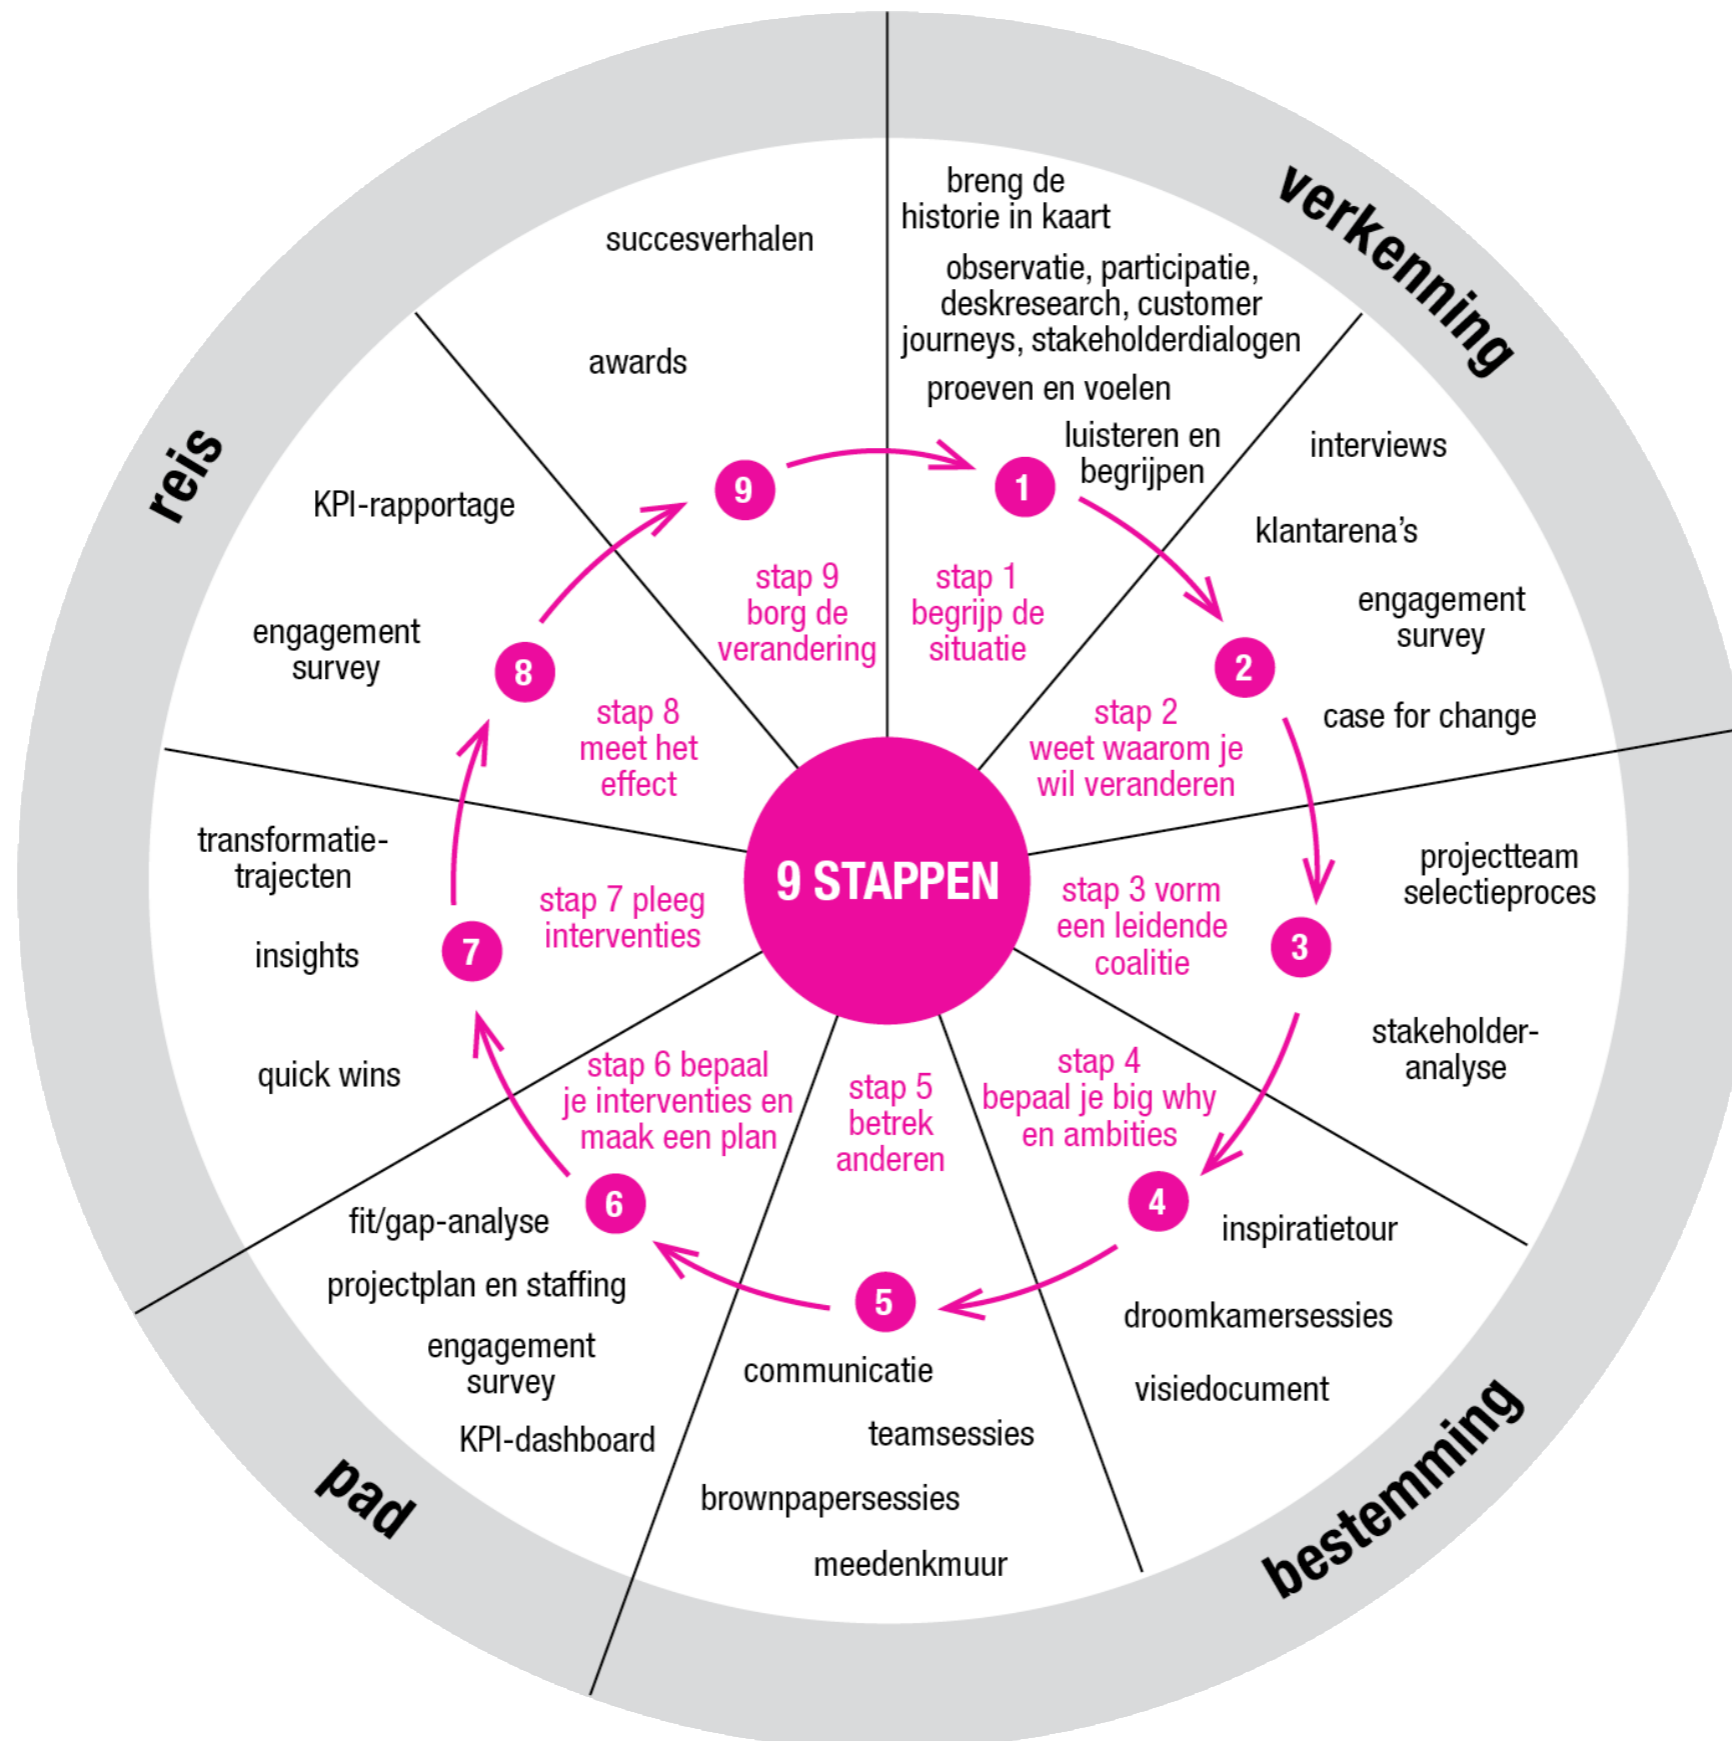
verkenning

breng de historie in kaart

observatie, participatie, deskresearch, customer journeys, stakeholderdialogen

proeven en voelen

luisteren en begrijpen

interviews

klantarena's

engagement survey

case for change

projectteam selectieproces

stakeholder-analyse

bestemming

inspiratietour

droomkamersessies

visiedocument

communicatie

teamsessies

brownpapersessies

meedenkmuur

pad

fit/gap-analyse

projectplan en staffing

engagement survey

KPI-dashboard

quick wins

insights

transformatie-trajecten

reis

engagement survey

KPI-rapportage

awards

succesverhalen

9 STAPPEN

1

stap 1 begrijp de situatie

2

stap 2 weet waarom je wil veranderen

3

stap 3 vorm een leidende coalitie

4

stap 4 bepaal je big why en ambities

5

stap 5 betrek anderen

6

stap 6 bepaal je interventies en maak een plan

7

stap 7 pleeg interventies

8

stap 8 meet het effect

9

stap 9 borg de verandering